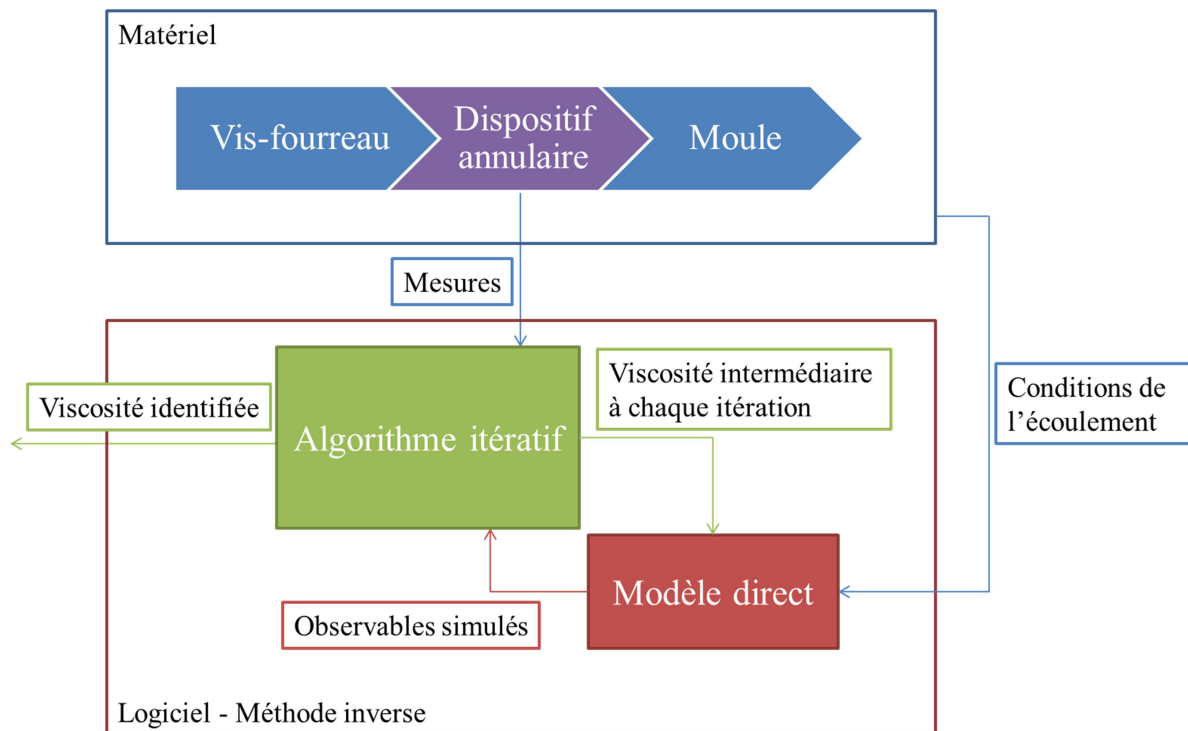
Matériel

Vis-fourreau

Dispositif annulaire

Moule

Mesures

Conditions de l’écoulement

Viscosité identifiée

Algorithme itératif

Viscosité intermédiaire à chaque itération

Modèle direct

Observables simulés

Logiciel - Méthode inverse